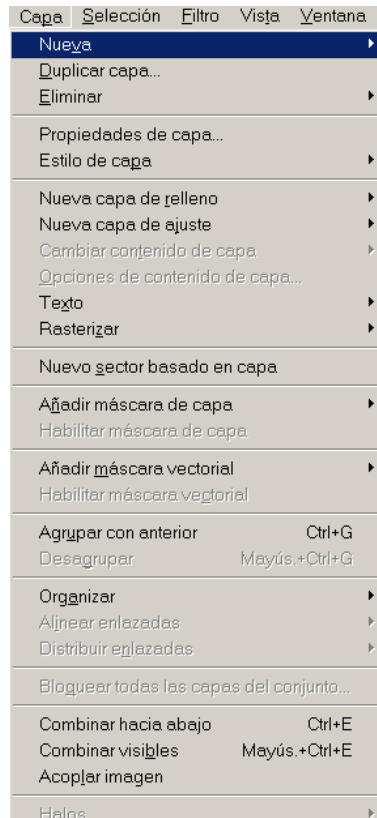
Capa Selección Filtro Vista Ventana

Nueva
Duplicar capa...
Eliminar

Propiedades de capa...
Estilo de capa

Nueva capa de relleno
Nueva capa de ajuste
Cambiar contenido de capa
Opciones de contenido de capa...
Texto
Rasterizar

Nuevo sector basado en capa

Añadir máscara de capa
Habilitar máscara de capa

Añadir máscara vectorial
Habilitar máscara vectorial

Agrupar con anterior Ctrl+G
Desagrupar Mayús.+Ctrl+G

Organizar
Alinear enlazadas
Distribuir enlazadas

Bloquear todas las capas del conjunto...

Combinar hacia abajo Ctrl+E
Combinar visibles Mayús.+Ctrl+E
Acoplar imagen

Halos